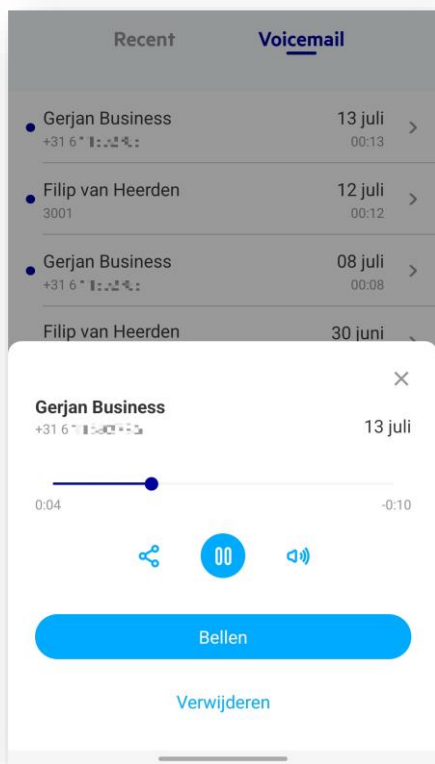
Recent Voicemail

Gerjan Business
+31 6 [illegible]
13 juli
00:13

Filip van Heerden
3001
12 juli
00:12

Gerjan Business
+31 6 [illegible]
08 juli
00:08

Filip van Heerden
30 juni

Gerjan Business
+31 6 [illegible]
13 juli

0:04
-0:10

Bellen

Verwijderen